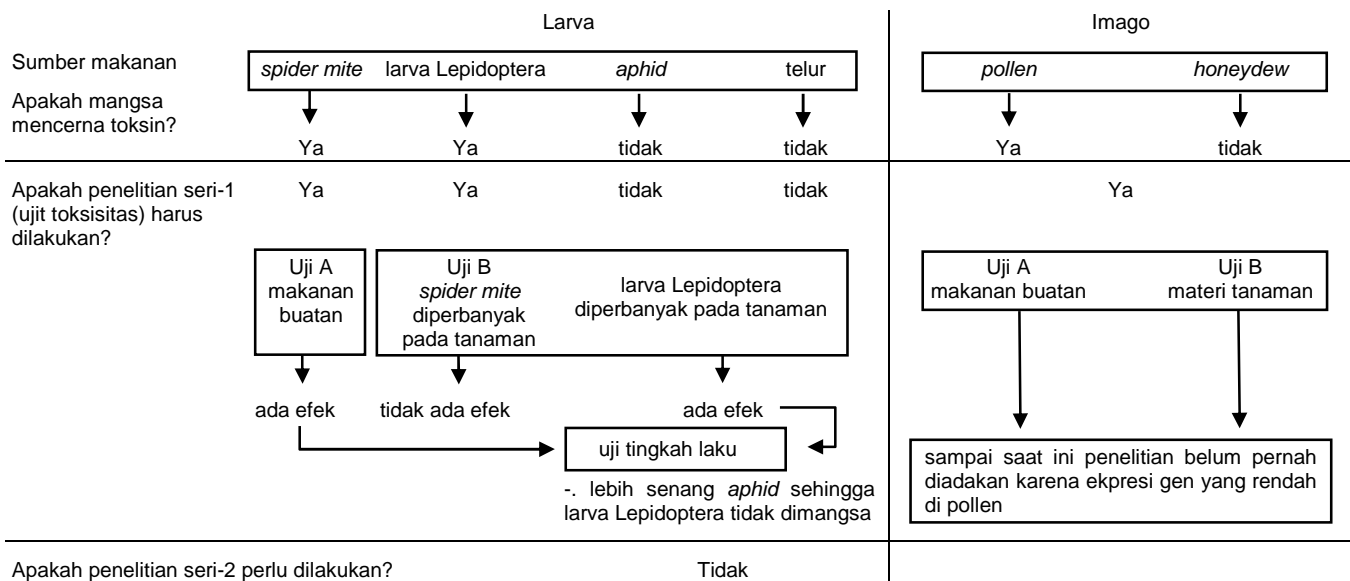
Larva

Imago

Sumber makanan

spider mite larva Lepidoptera aphid telur

pollen honeydew

Apakah mangsa mencerna toksin?

Ya Ya tidak tidak

Ya tidak

Apakah penelitian seri-1 (ujit toksisitas) harus dilakukan?

Ya Ya tidak tidak

Ya

Uji A makanan buatan

Uji B spider mite diperbanyak pada tanaman

larva Lepidoptera diperbanyak pada tanaman

Uji A makanan buatan

Uji B materi tanaman

ada efek tidak ada efek ada efek

uji tingkah laku

-. lebih senang aphid sehingga larva Lepidoptera tidak dimangsa

sampai saat ini penelitian belum pernah diadakan karena ekpresi gen yang rendah di pollen

Apakah penelitian seri-2 perlu dilakukan? Tidak